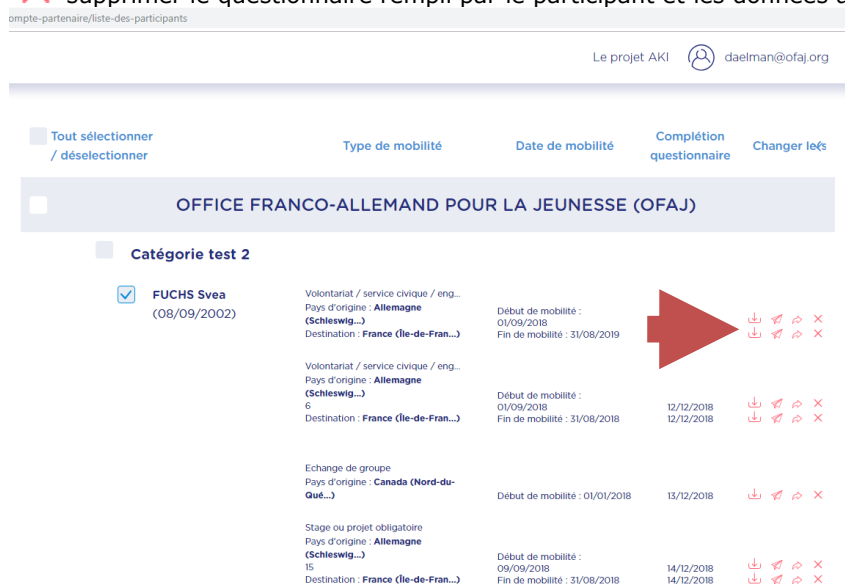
Supprimer le questionnaire rempli par le participant et les données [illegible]

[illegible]mpte-partenaire/liste-des-participants

Le projet AKI daelman@ofaj.org

Tout sélectionner / déselectionner

Type de mobilité

Date de mobilité

Complétion questionnaire

Changer le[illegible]

OFFICE FRANCO-ALLEMAND POUR LA JEUNESSE (OFAJ)

Catégorie test 2

FUCHS Svea (08/09/2002)

Volontariat / service civique / eng...
Pays d'origine : Allemagne (Schleswig-...)
Destination : France (Île-de-Fran...)

Début de mobilité : 01/09/2018
Fin de mobilité : 31/08/2019

Volontariat / service civique / eng...
Pays d'origine : Allemagne (Schleswig-...)
6
Destination : France (Île-de-Fran...)

Début de mobilité : 01/09/2018
Fin de mobilité : 31/08/2018

12/12/2018
12/12/2018

Echange de groupe
Pays d'origine : Canada (Nord-du-Qué...)

Début de mobilité : 01/01/2018

13/12/2018

Stage ou projet obligatoire
Pays d'origine : Allemagne (Schleswig-...)
15
Destination : France (Île-de-Fran...)

Début de mobilité : 09/09/2018
Fin de mobilité : 31/08/2018

14/12/2018
14/12/2018